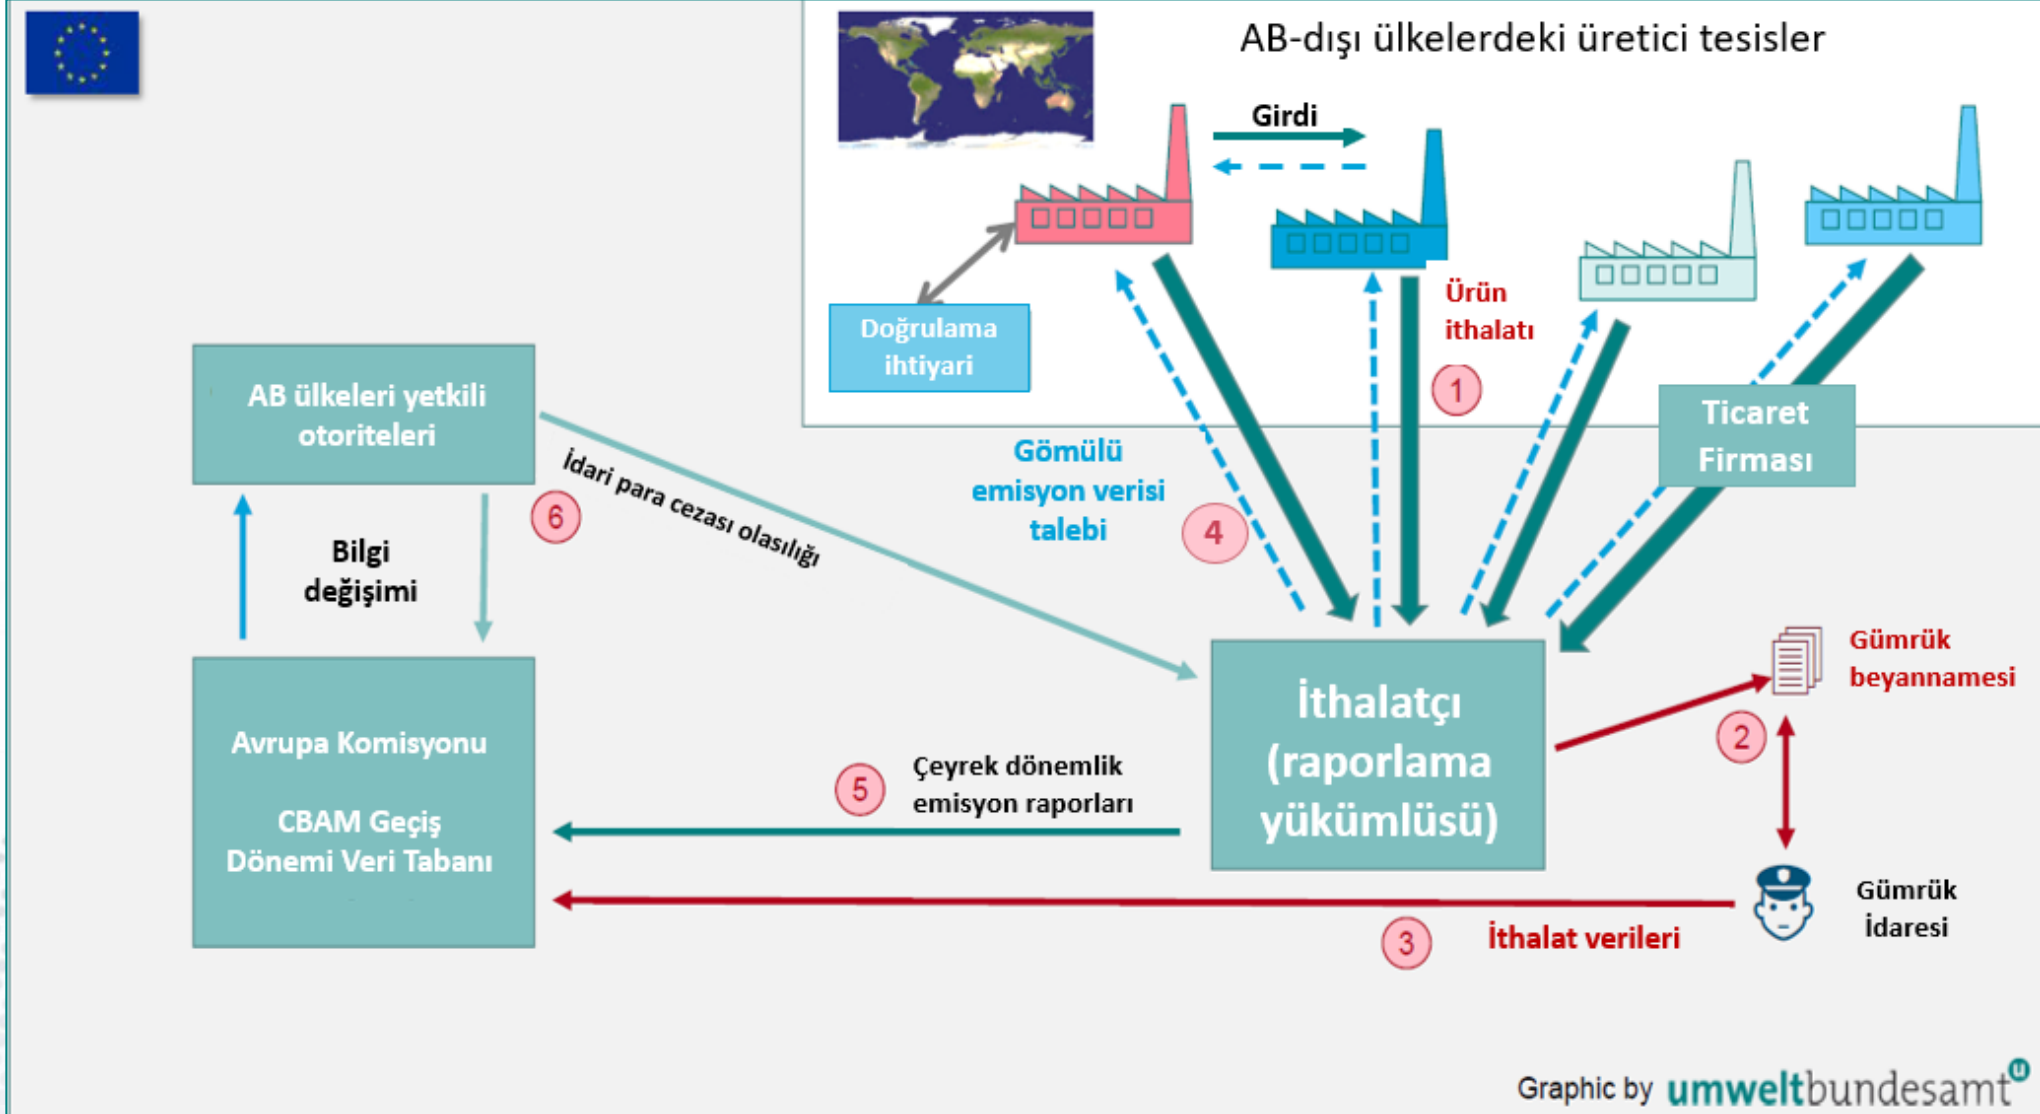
AB-dışı ülkelerdeki üretici tesisler

Girdi

Doğrulama ihtiyari

Ürün ithalatı

1

Ticaret Firması

AB ülkeleri yetkili otoriteleri

İdari para cezası olasılığı

6

Gömülü emisyon verisi talebi

4

Bilgi değişimi

İthalatçı (raporlama yükümlüsü)

Gümrük beyannamesi

2

Avrupa Komisyonu

CBAM Geçiş Dönemi Veri Tabanı

5

Çeyrek dönemlik emisyon raporları

Gümrük İdaresi

3

İthalat verileri

Graphic by umweltbundesamt